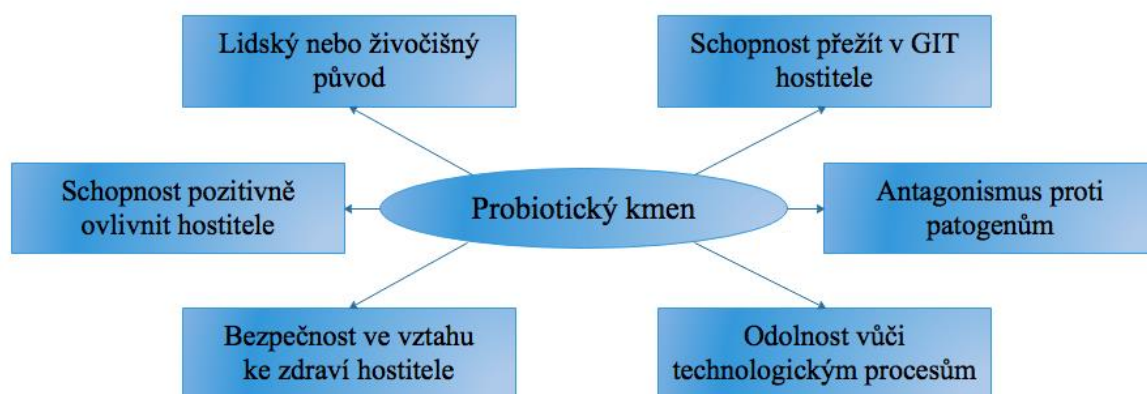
Lidský nebo živočišný původ

Schopnost přežít v GIT hostitele

Schopnost pozitivně ovlivnit hostitele

Probiotický kmen

Antagonismus proti patogenům

Bezpečnost ve vztahu ke zdraví hostitele

Odolnost vůči technologickým procesům